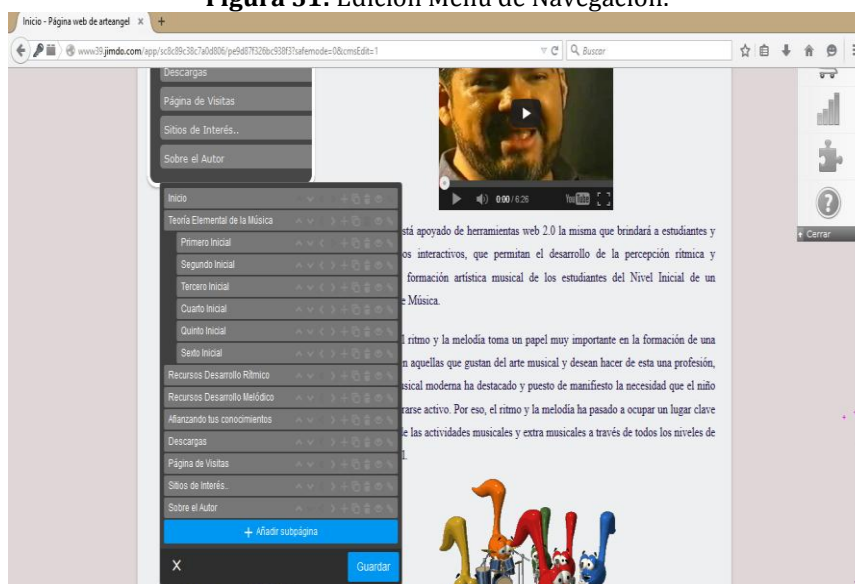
Figura 31. Edición Menú de Navegación.

Inicio - Página web de arteangel ×  +

www39.jimdo.com/app/sc8c89c38c7a0d806/pe9d87f326bc938f3?safemode=0&cmsEdit=1

Buscar

Descargas
Página de Visitas
Sitios de Interés..
Sobre el Autor

Inicio
Teoría Elemental de la Música
Primero Inicial
Segundo Inicial
Tercero Inicial
Cuarto Inicial
Quinto Inicial
Sexto Inicial
Recursos Desarrollo Rítmico
Recursos Desarrollo Melódico
Afianzando tus conocimientos
Descargas
Página de Visitas
Sitios de Interés..
Sobre el Autor
+ Añadir subpágina
X
Guardar

0:00 / 6:26

+ Cerrar

stá apoyado de herramientas web 2.0 la misma que brindará a estudiantes y os interactivos, que permitan el desarrollo de la percepción rítmica y formación artística musical de los estudiantes del Nivel Inicial de un Música.

l ritmo y la melodía toma un papel muy importante en la formación de una n aquellas que gustan del arte musical y desean hacer de esta una profesión, sical moderna ha destacado y puesto de manifiesto la necesidad que el niño rarse activo. Por eso, el ritmo y la melodía ha pasado a ocupar un lugar clave le las actividades musicales y extra musicales a través de todos los niveles de l.